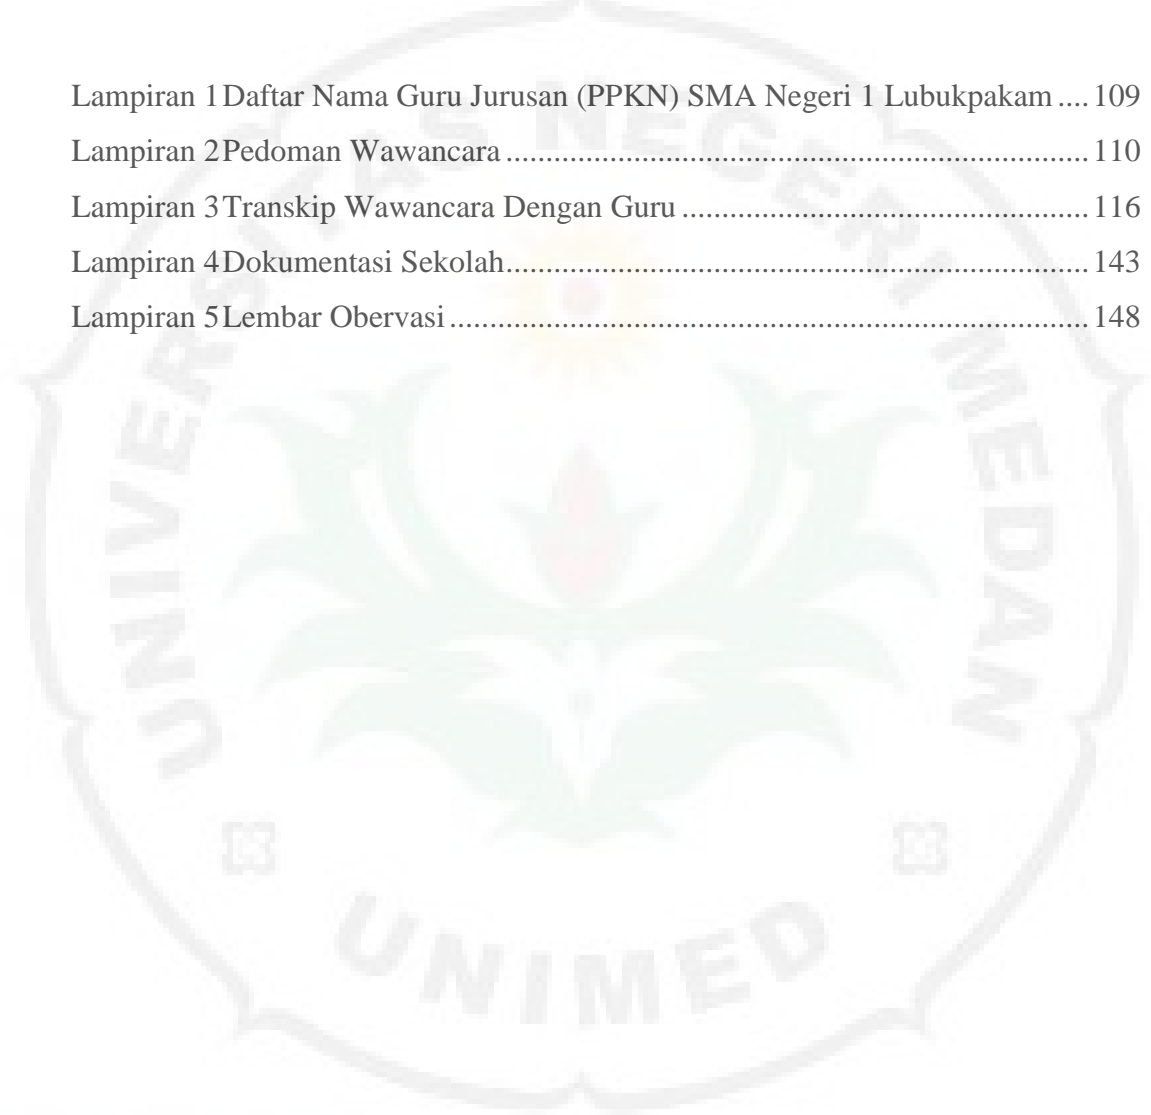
Lampiran 1 Daftar Nama Guru Jurusan (PPKN) SMA Negeri 1 Lubukpakam .... 109
Lampiran 2 Pedoman Wawancara .......................................................................... 110
Lampiran 3 Transkip Wawancara Dengan Guru .................................................. 116
Lampiran 4 Dokumentasi Sekolah......................................................................... 143
Lampiran 5 Lembar Obervasi ................................................................................ 148

UNIVERSITAS NEGERI MEDAN

UNIMED